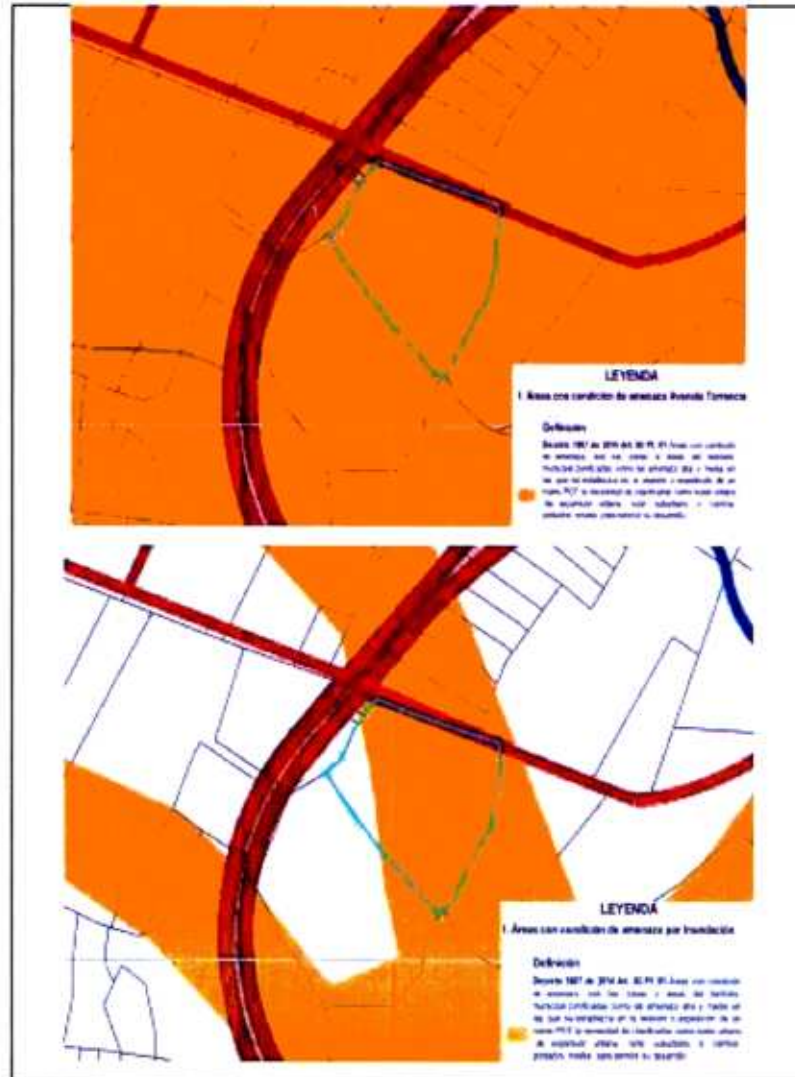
LEYENDA
I. Áreas con condición de amenaza Avenida Torrencial

Definición

Decreto 1807 de 2014 Art. 30 Pt. 01 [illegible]

LEYENDA
I. Áreas con condición de amenaza por Inundación

Definición

Decreto 1807 de 2014 Art. 30 Pt. 01 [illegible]